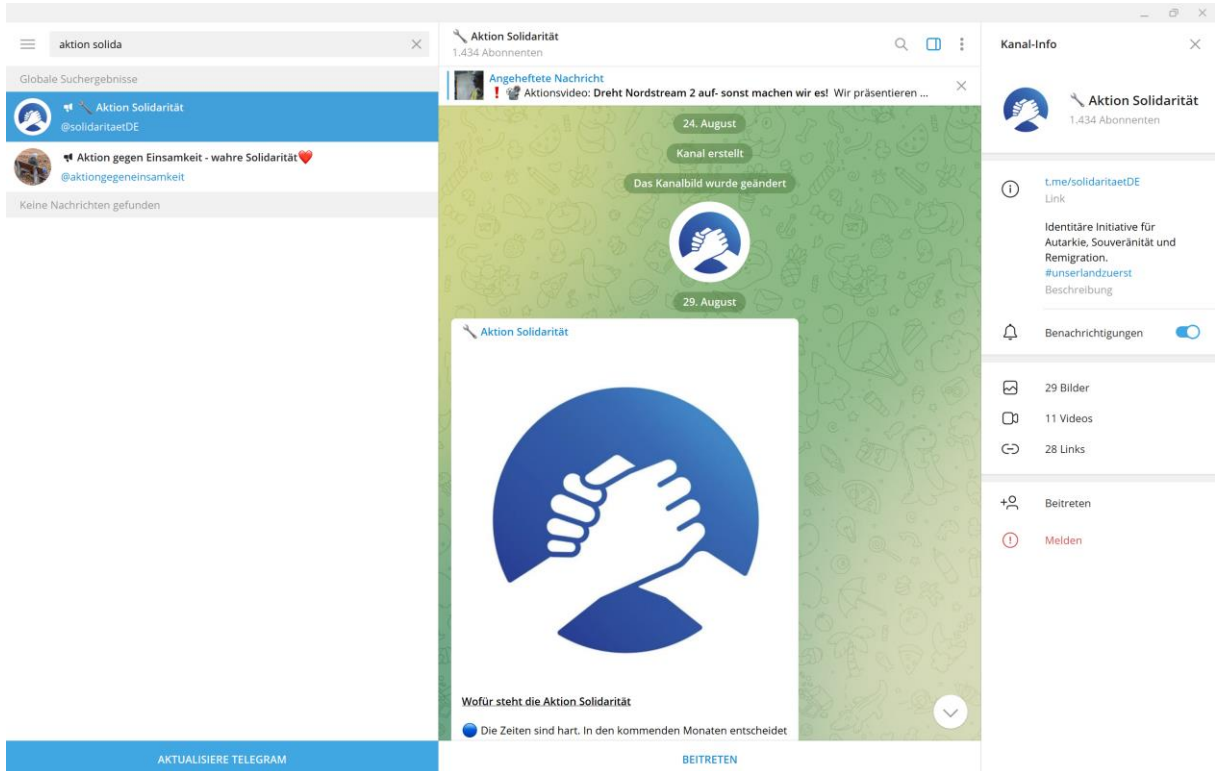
aktion solida

Globale Suchergebnisse

Aktion Solidarität
@solidaritaetDE

Aktion gegen Einsamkeit - wahre Solidarität
@aktiongegeneinsamkeit

Keine Nachrichten gefunden

AKTUALISIERE TELEGRAM

Aktion Solidarität
1.434 Abonnenten

Angeheftete Nachricht
! Aktionsvideo: Dreht Nordstream 2 auf- sonst machen wir es! Wir präsentieren ...

24. August

Kanal erstellt

Das Kanalbild wurde geändert

29. August

Aktion Solidarität

Wofür steht die Aktion Solidarität

Die Zeiten sind hart. In den kommenden Monaten entscheidet

BEITRETEN

Kanal-Info

Aktion Solidarität
1.434 Abonnenten

t.me/solidaritaetDE
Link

Identitäre Initiative für Autarkie, Souveränität und Remigration.
#unserlandzuerst
Beschreibung

Benachrichtigungen

29 Bilder

11 Videos

28 Links

Beitreten

Melden